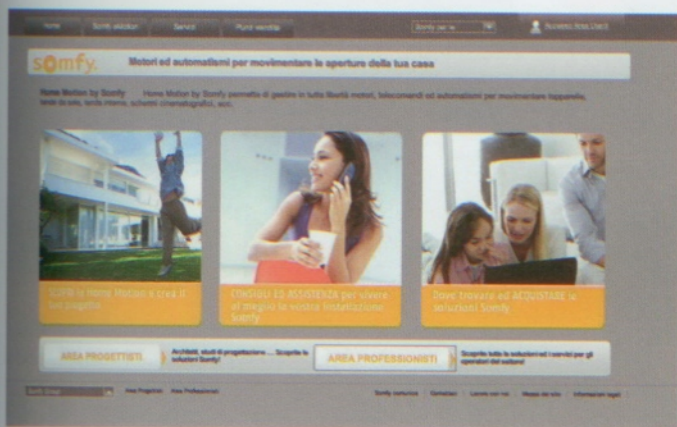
Home | Somfy soluzioni | Service | Punti vendita | Somfy per te | Accesso Area Utenti

somfy. Motori ed automatismi per movimentare le aperture della tua casa

Home Motion by Somfy  Home Motion by Somfy permette di gestire in tutta libertà motori, telecomandi ed automatismi per movimentare tapparelle, tende da sole, tende interne, schermi cinematografici, ecc.

SCOPRI le Home Motion e crea il tuo progetto

CONSIGLI ED ASSISTENZA per vivere al meglio la vostra installazione Somfy

Dove trovare ed ACQUISTARE le soluzioni Somfy

AREA PROGETTISTI  Architetti, studi di progettazione ... Scoprite le soluzioni Somfy!

AREA PROFESSIONISTI  Scoprite tutte le soluzioni ed i servizi per gli operatori del settore!

Somfy Group | Area Progettisti | Area Professionisti

Somfy nel mondo | Contattaci | Lavora con noi | Mappa del sito | Informazioni legali